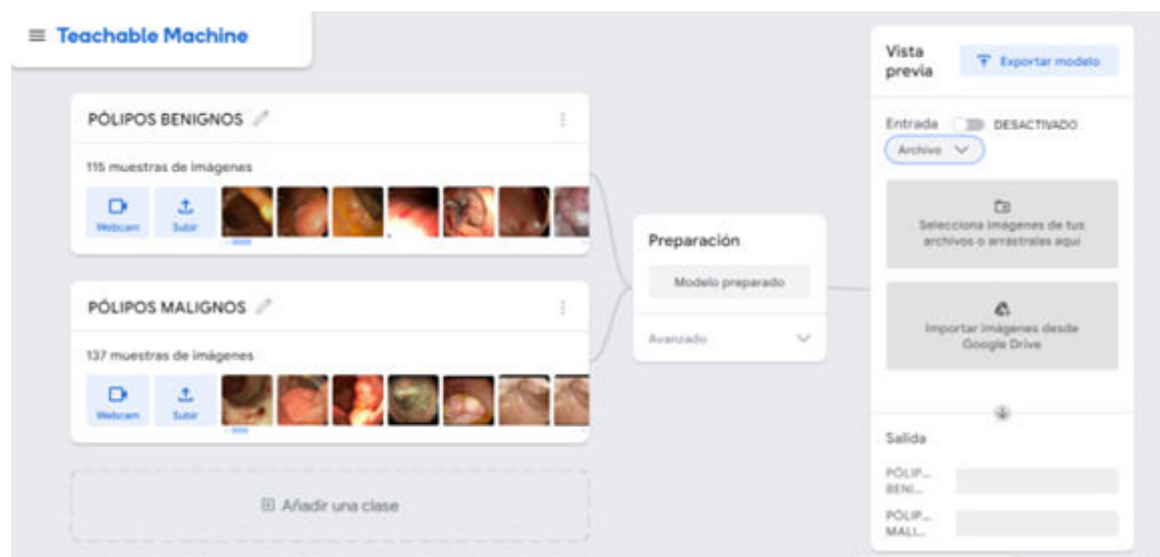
Teachable Machine

PÓLIPOS BENIGNOS

115 muestras de imágenes

Webcam

Subir

PÓLIPOS MALIGNOS

137 muestras de imágenes

Webcam

Subir

Añadir una clase

Preparación

Modelo preparado

Avanzado

Vista previa

Exportar modelo

Entrada

DESACTIVADO

Archivo

Selecciona imágenes de tus archivos o arrástralas aquí

Importar imágenes desde Google Drive

Salida

PÓLIP... BENI...

PÓLIP... MALI...